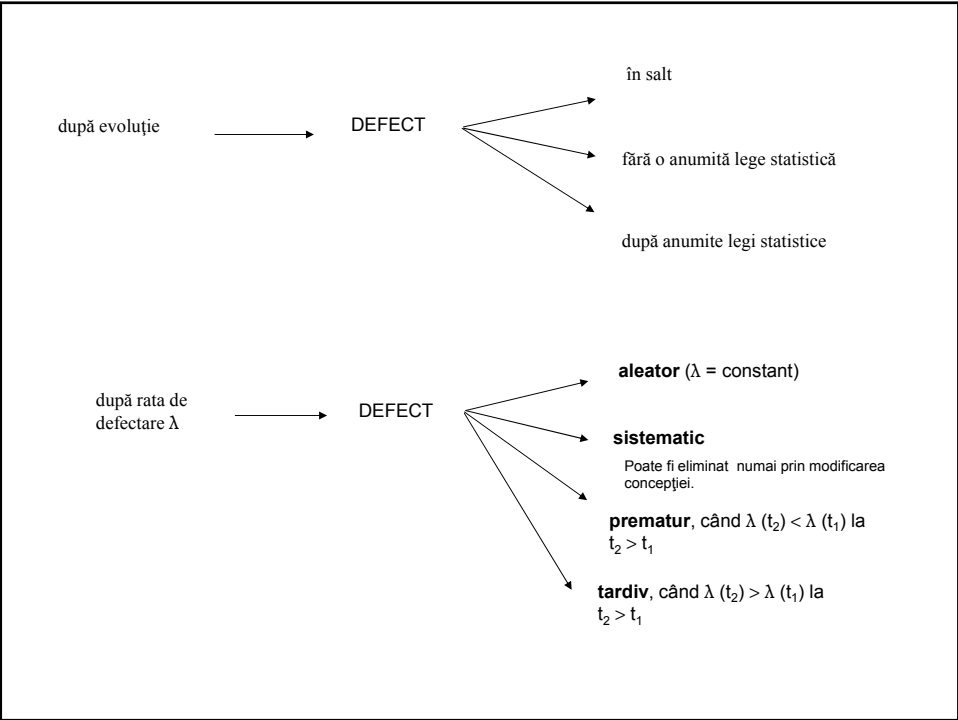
după evoluţie

DEFECT

în salt

fără o anumită lege statistică

după anumite legi statistice

după rata de defectare $\lambda$

DEFECT

**aleator** ($\lambda$ = constant)

**sistematic**

Poate fi eliminat numai prin modificarea concepţiei.

**prematur**, când $\lambda (t_2) < \lambda (t_1)$ la $t_2 > t_1$

**tardiv**, când $\lambda (t_2) > \lambda (t_1)$ la $t_2 > t_1$